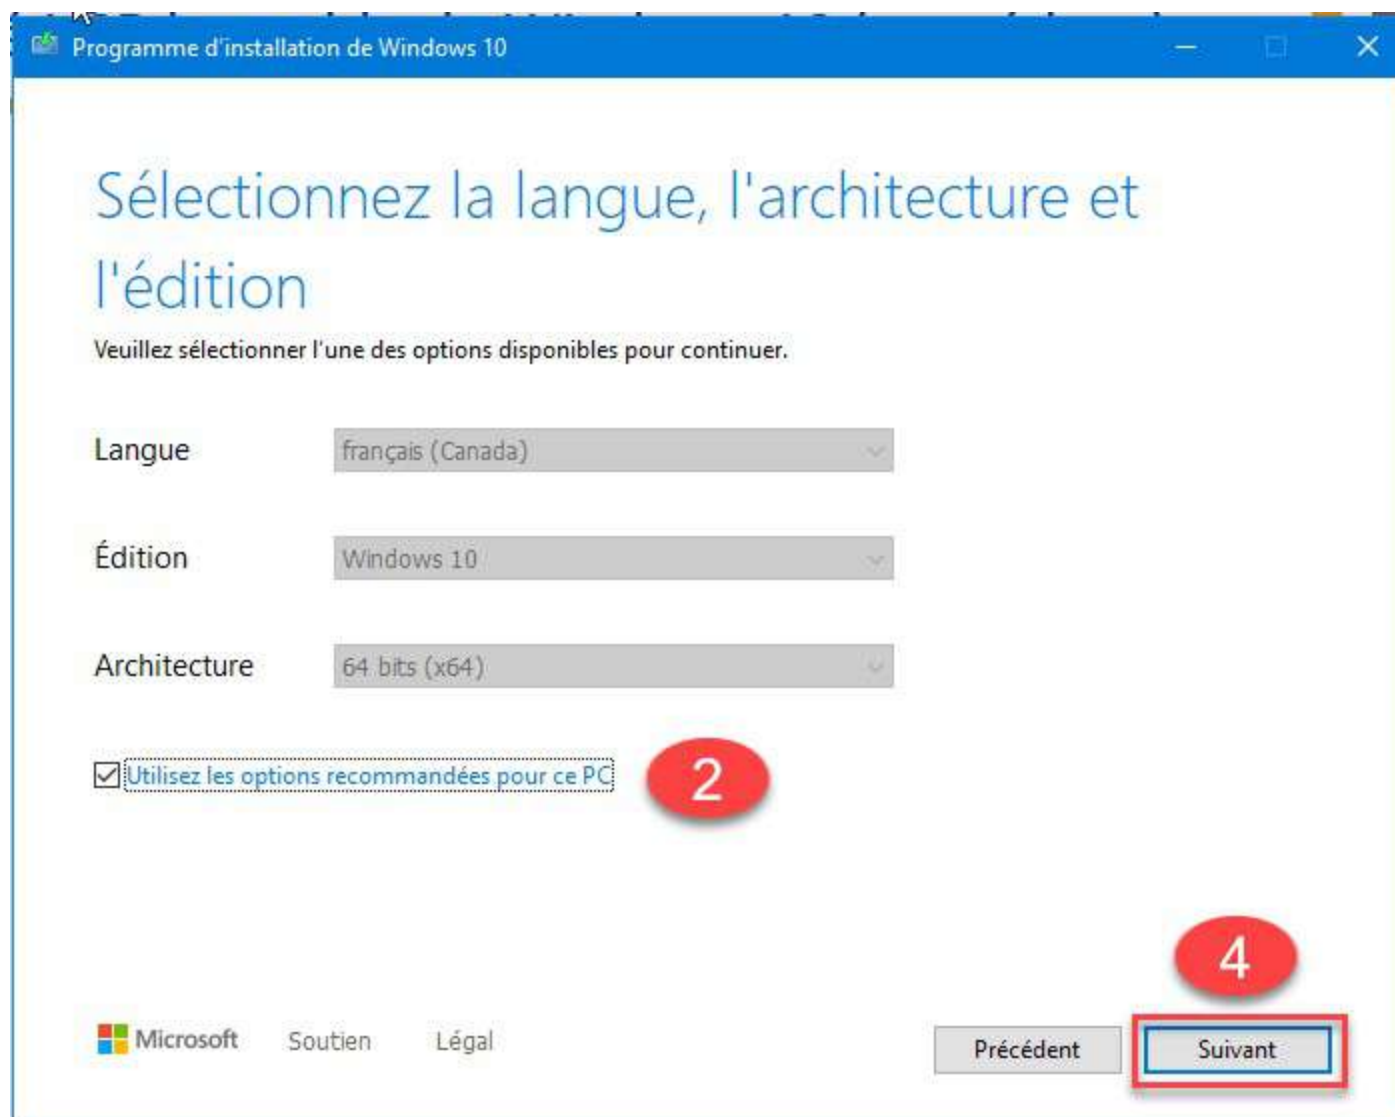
Programme d'installation de Windows 10

Sélectionnez la langue, l'architecture et l'édition

Veuillez sélectionner l'une des options disponibles pour continuer.

Langue
français (Canada)

Édition
Windows 10

Architecture
64 bits (x64)

Utilisez les options recommandées pour ce PC

2

4

Microsoft Soutien Légal

Précédent Suivant